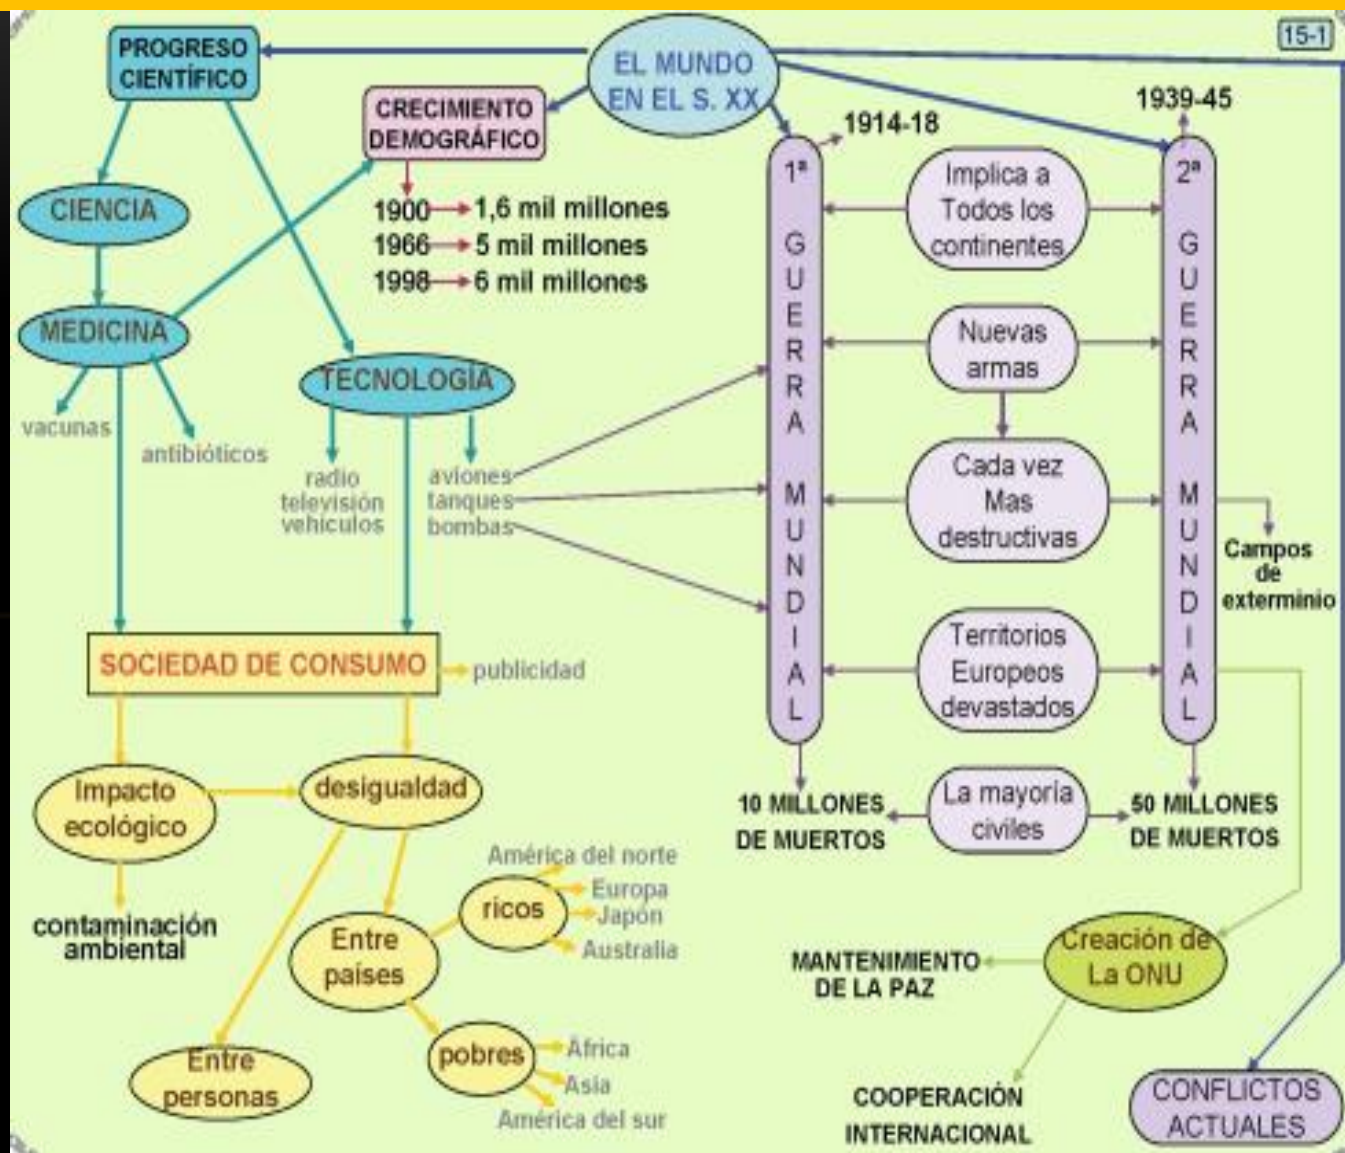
15-1

EL MUNDO EN EL S. XX

PROGRESO CIENTÍFICO

CRECIMIENTO DEMOGRÁFICO

1900 → 1,6 mil millones
1966 → 5 mil millones
1998 → 6 mil millones

CIENCIA

MEDICINA

vacunas

antibióticos

TECNOLOGÍA

radio
televisión
vehículos

aviones
tanques
bombas

SOCIEDAD DE CONSUMO

publicidad

Impacto ecológico

contaminación ambiental

desigualdad

Entre países

Entre personas

ricos

América del norte
Europa
Japón
Australia

pobres

África
Asia
América del sur

1914-18

1ª GUERRA MUNDIAL

1939-45

2ª GUERRA MUNDIAL

Implica a Todos los continentes

Nuevas armas

Cada vez Mas destructivas

Campos de exterminio

Territorios Europeos devastados

10 MILLONES DE MUERTOS

La mayoría civiles

50 MILLONES DE MUERTOS

Creación de La ONU

MANTENIMIENTO DE LA PAZ

COOPERACIÓN INTERNACIONAL

CONFLICTOS ACTUALES